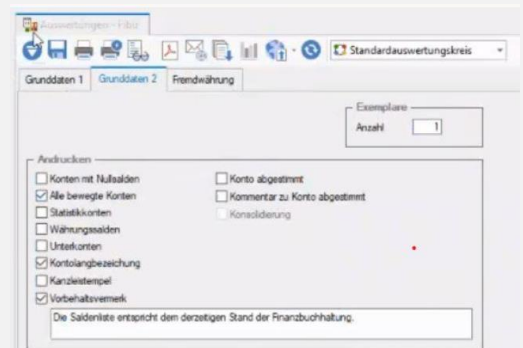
Auswertungen - Fibu

Standardauswertungskreis

Grunddaten 1 | Grunddaten 2 | Fremdwährung

Exemplare
Anzahl 1

Andrucken
Konten mit Nullsalden
Alle bewegte Konten
Statistikkonten
Währungssalden
Unterkonten
Kontolangbezeichung
Kanzleistempel
Vorbehaltsvermerk
Konto abgestimmt
Kommentar zu Konto abgestimmt
Konsolidierung

Die Saldenliste entspricht dem derzeitigen Stand der Finanzbuchhaltung.